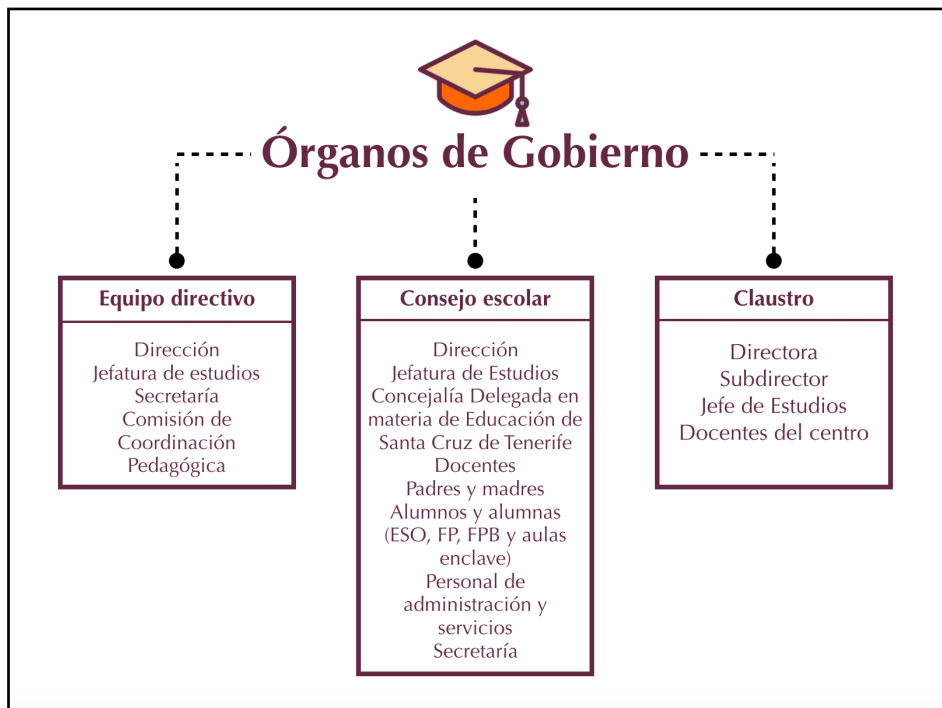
Órganos de Gobierno

Equipo directivo

Dirección
Jefatura de estudios
Secretaría
Comisión de Coordinación Pedagógica

Consejo escolar

Dirección
Jefatura de Estudios
Concejalía Delegada en materia de Educación de Santa Cruz de Tenerife
Docentes
Padres y madres
Alumnos y alumnas (ESO, FP, FPB y aulas enclave)
Personal de administración y servicios
Secretaría

Claustro

Directora
Subdirector
Jefe de Estudios
Docentes del centro